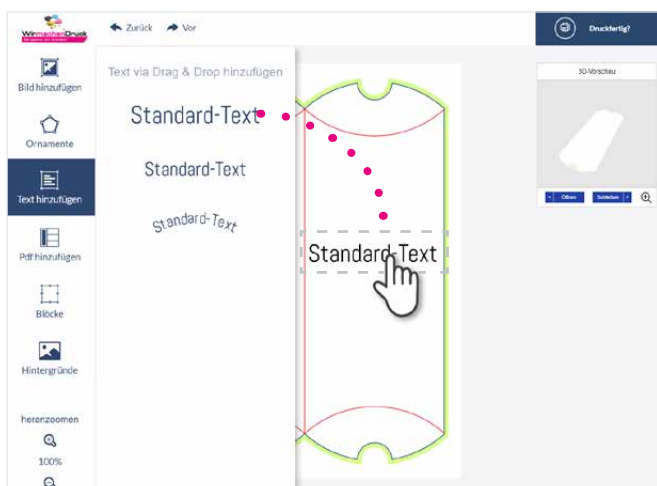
WirmachenDruck

Zurück

Vor

Druckfertig?

Bild hinzufügen

Ornamente

Text hinzufügen

Pdf hinzufügen

Blöcke

Hintergründe

heranzoomen

100%

Text via Drag & Drop hinzufügen

Standard-Text

Standard-Text

Standard-Text

Standard-Text

3D-Vorschau

Öffnen

Schließen